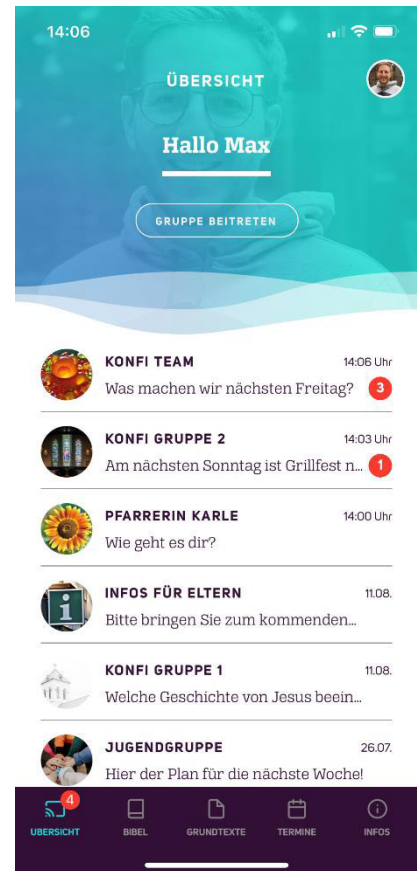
14:06

ÜBERSICHT

Hallo Max

GRUPPE BEITRETEN

KONFI TEAM 14:06 Uhr
Was machen wir nächsten Freitag? 3

KONFI GRUPPE 2 14:03 Uhr
Am nächsten Sonntag ist Grillfest n... 1

PFARRERIN KARLE 14:00 Uhr
Wie geht es dir?

INFOS FÜR ELTERN 11.08.
Bitte bringen Sie zum kommenden...

KONFI GRUPPE 1 11.08.
Welche Geschichte von Jesus beein...

JUGENDGRUPPE 26.07.
Hier der Plan für die nächste Woche!

4
ÜBERSICHT BIBEL GRUNDTEXTE TERMINE INFOS